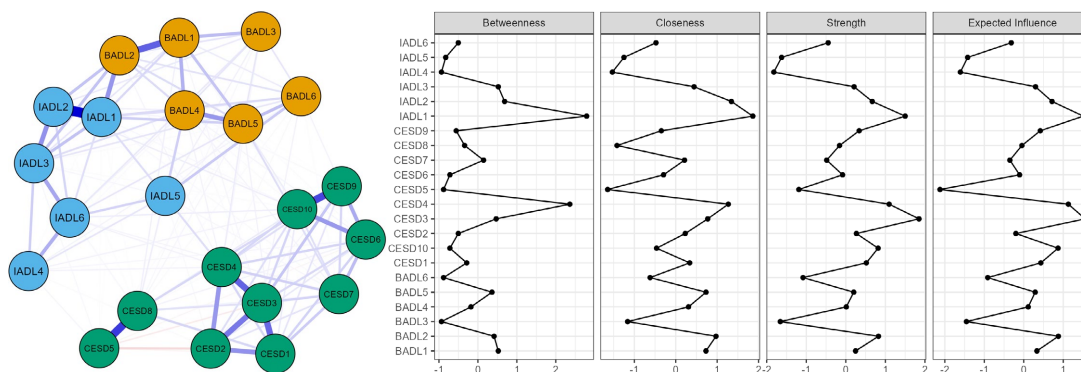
BADL3
BADL1
BADL2
BADL6
IADL2
IADL1
BADL4
BADL5
IADL3
IADL5
CESD9
CESD10
IADL6
CESD6
IADL4
CESD4
CESD7
CESD8
CESD3
CESD5
CESD2
CESD1

Betweenness
Closeness
Strength
Expected Influence

IADL6
IADL5
IADL4
IADL3
IADL2
IADL1
CESD9
CESD8
CESD7
CESD6
CESD5
CESD4
CESD3
CESD2
CESD10
CESD1
BADL6
BADL5
BADL4
BADL3
BADL2
BADL1

-1 0 1 2
-1 0 1
-2 -1 0 1 2
-2 -1 0 1